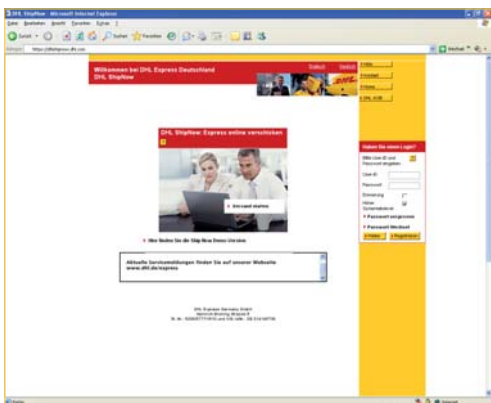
DHL ShipNow - Microsoft Internet Explorer

Datei Bearbeiten Ansicht Favoriten Extras ?

Zurück Suchen Favoriten

Adresse https://shipnow.dhl.com

Wechseln zu

Willkommen bei DHL Express Deutschland
DHL ShipNow

Deutsch English

Hilfe
Feedback
Drittens
DHL AGB

DHL ShipNow: Express online verschicken

Versand starten

Hier finden Sie die ShipNow Demo-Version

Aktuelle Servicemeldungen finden Sie auf unserer Webseite www.dhl.de/express

Haben Sie einen Login?

Bitte User-ID und Passwort eingeben.

User-ID
Passwort
Einstellung
Hoher Sicherheitslevel

Passwort vergessen

Passwort Wechsel

Hilfe Registrieren

DHL Express Germany GmbH
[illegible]

Fertig Internet